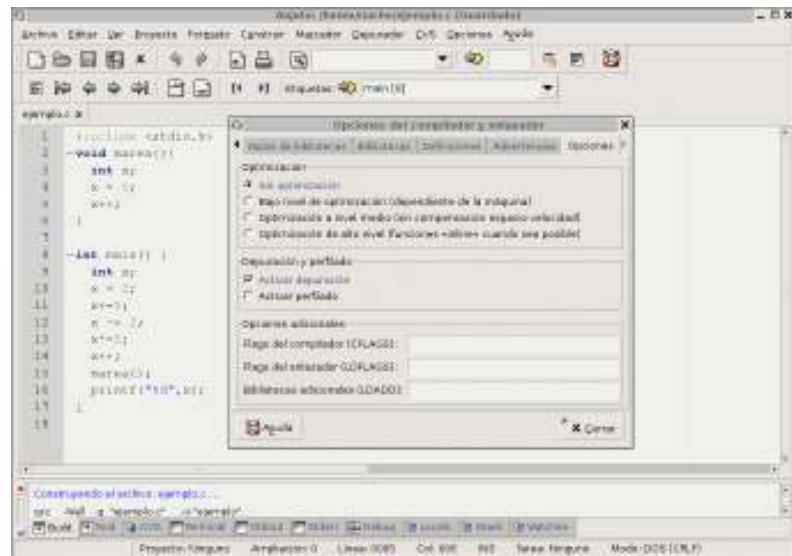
Anjuta: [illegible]ejemplo.c (Guardado)

Archivo Editar Ver Proyecto Formato Construir Marcador Depurador CVS Opciones Ayuda

Etiquetas: main [0]

ejemplo.c

1 #include <stdio.h>
2 void marea(){
3 int x;
4 x = 7;
5 x++;
6 }
7
8 int main() {
9 int x;
10 x = 7;
11 x+=3;
12 x -= 2;
13 x*=3;
14 x++;
15 marea();
16 printf("%d",x);
17 }
18

Opciones del compilador y enlazador

Rutas de bibliotecas | Bibliotecas | Definiciones | Advertencias | Opciones

Optimización
Sin optimización
Bajo nivel de optimización (dependiente de la máquina)
Optimización a nivel medio (sin compromisos espacio-velocidad)
Optimización de alto nivel (funciones «inline» cuando sea posible)

Depuración y perfilado
Activar depuración
Activar perfilado

Opciones adicionales
Flags del compilador (CFLAGS):
Flags del enlazador (LDFLAGS):
Bibliotecas adicionales (LDADD):

Ayuda
Cerrar

Construyendo el archivo: ejemplo.c ...
gcc -Wall -g "ejemplo.c" -o "ejemplo"

Build | Find | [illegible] | Terminal | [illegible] | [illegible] | Debug | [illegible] | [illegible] | Watches

Proyecto: Ninguno Ampliación: 0 Línea: 0005 Col: 000 INS Tarea: Ninguna Modo: DOS (CRLF)